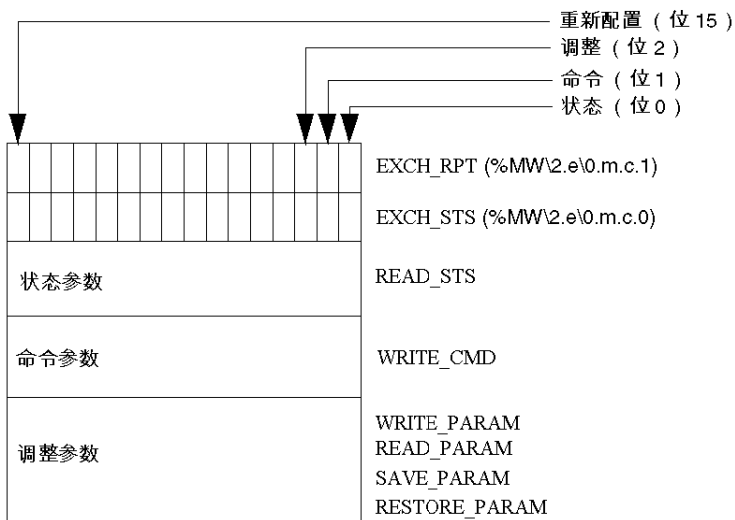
重新配置（位 15）
调整（位 2）
命令（位 1）
状态（位 0）

EXCH_RPT (%MW\2.e\0.m.c.1)

EXCH_STS (%MW\2.e\0.m.c.0)

状态参数

READ_STS

命令参数

WRITE_CMD

调整参数

WRITE_PARAM
READ_PARAM
SAVE_PARAM
RESTORE_PARAM